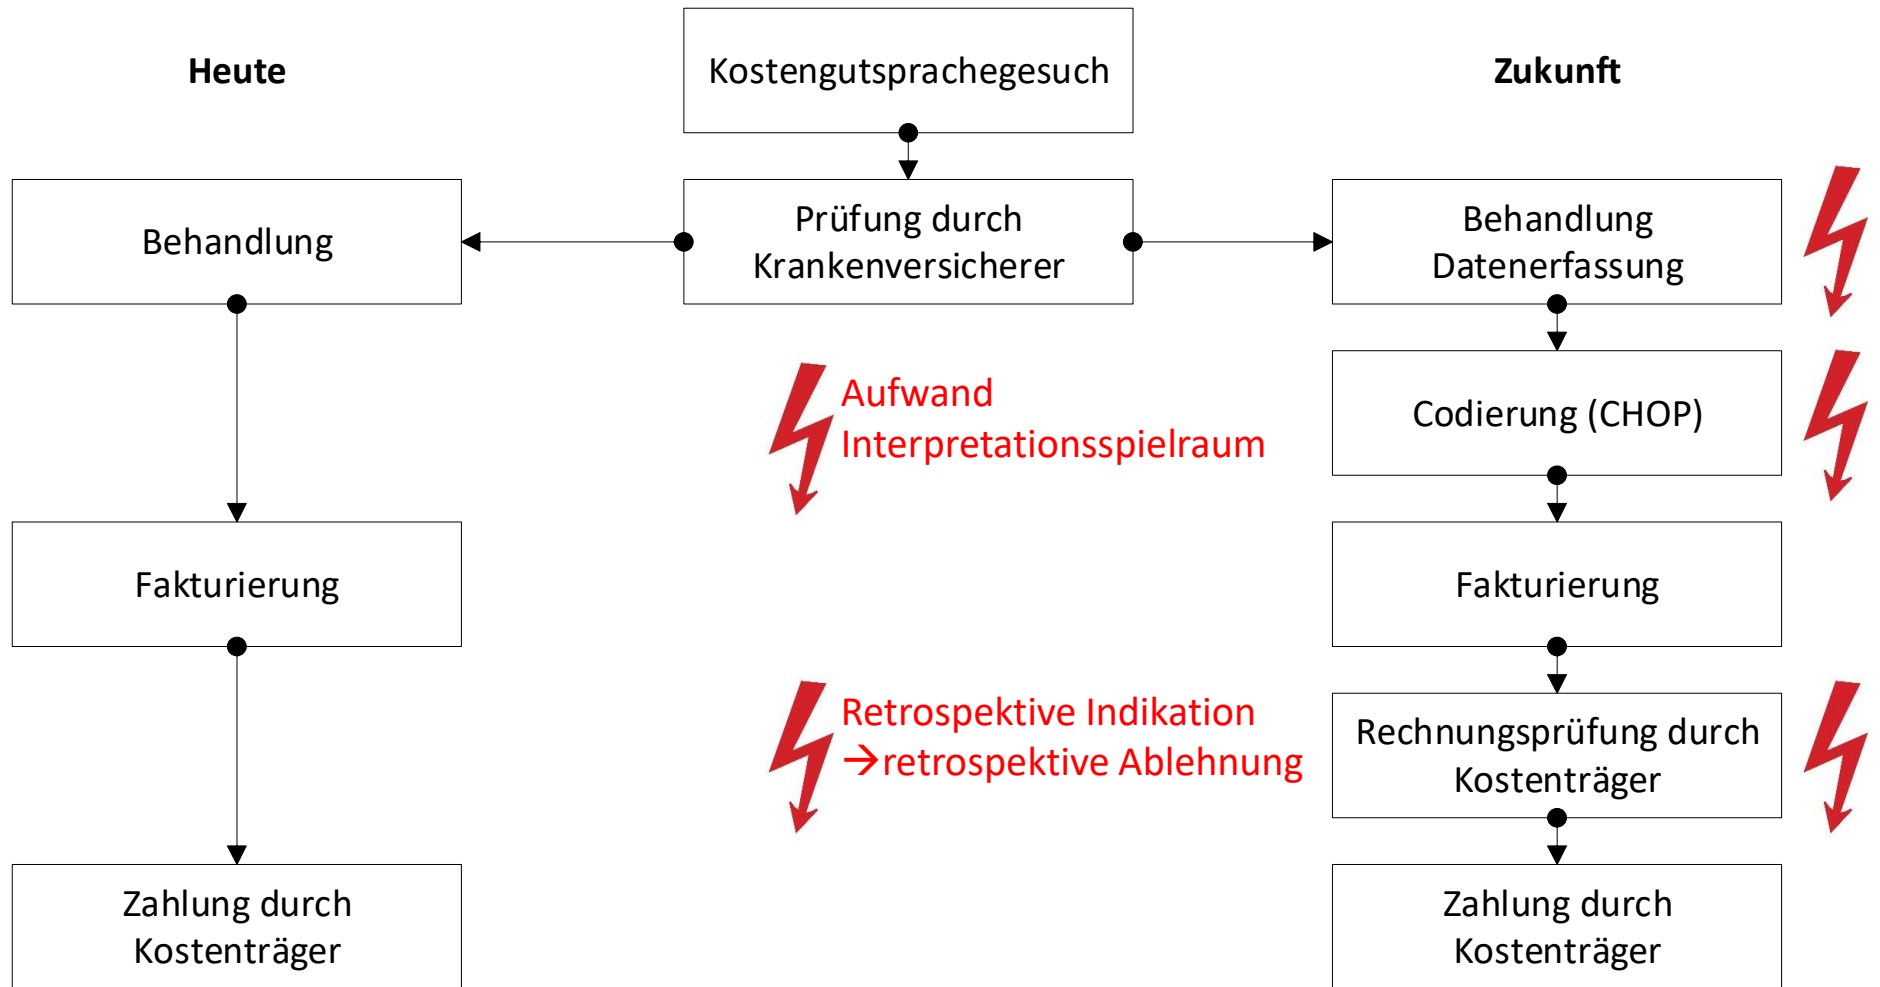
Heute

Kostengutsprachegesuch

Zukunft

Behandlung

Prüfung durch Krankenversicherer

Behandlung Datenerfassung

Aufwand
Interpretationsspielraum

Codierung (CHOP)

Fakturierung

Fakturierung

Retrospektive Indikation
$\rightarrow$retrospektive Ablehnung

Rechnungsprüfung durch Kostenträger

Zahlung durch Kostenträger

Zahlung durch Kostenträger